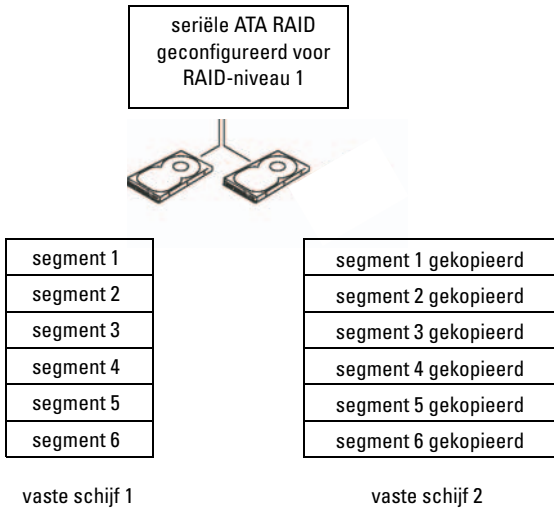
seriële ATA RAID geconfigureerd voor RAID-niveau 1

| segment 1 |
|---|
| segment 2 |
| segment 3 |
| segment 4 |
| segment 5 |
| segment 6 |

vaste schijf 1

| segment 1 gekopieerd |
|---|
| segment 2 gekopieerd |
| segment 3 gekopieerd |
| segment 4 gekopieerd |
| segment 5 gekopieerd |
| segment 6 gekopieerd |

vaste schijf 2